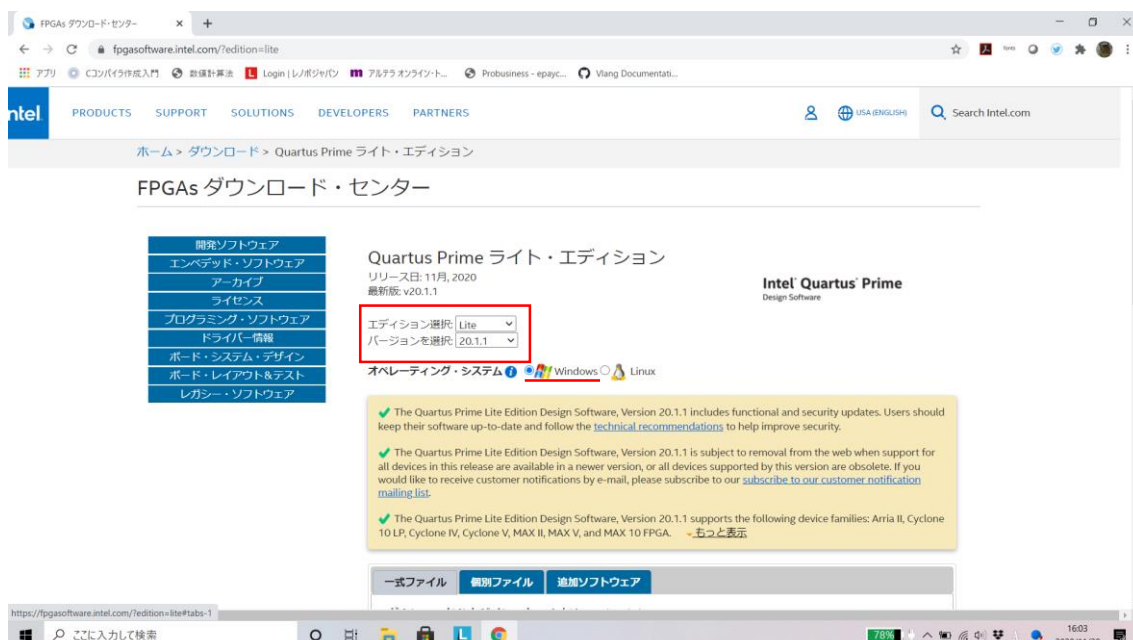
FPGAs ダウンロード・センター ×

fpgasoftware.intel.com/?edition=lite

アプリ Cコンパイラ作成入門 数値計算法 Login | レノボジャパン アルテラ オンライン・ト... Probusiness - epayc... Vlang Documentati...

intel PRODUCTS SUPPORT SOLUTIONS DEVELOPERS PARTNERS USA (ENGLISH) Search Intel.com

ホーム > ダウンロード > Quartus Prime ライト・エディション

FPGAs ダウンロード・センター

開発ソフトウェア
エンベデッド・ソフトウェア
アーカイブ
ライセンス
プログラミング・ソフトウェア
ドライバー情報
ボード・システム・デザイン
ボード・レイアウト&テスト
レガシー・ソフトウェア

Quartus Prime ライト・エディション
リリース日: 11月, 2020
最新版: v20.1.1

Intel Quartus Prime
Design Software

エディション選択: Lite
バージョンを選択: 20.1.1

オペレーティング・システム Windows Linux

The Quartus Prime Lite Edition Design Software, Version 20.1.1 includes functional and security updates. Users should keep their software up-to-date and follow the technical recommendations to help improve security.

The Quartus Prime Lite Edition Design Software, Version 20.1.1 is subject to removal from the web when support for all devices in this release are available in a newer version, or all devices supported by this version are obsolete. If you would like to receive customer notifications by e-mail, please subscribe to our subscribe to our customer notification mailing list.

The Quartus Prime Lite Edition Design Software, Version 20.1.1 supports the following device families: Arria II, Cyclone 10 LP, Cyclone IV, Cyclone V, MAX II, MAX V, and MAX 10 FPGA. もっと表示

一式ファイル 個別ファイル 追加ソフトウェア

https://fpgasoftware.intel.com/?edition=lite#tabs-1

ここに入力して検索

78%

16:03